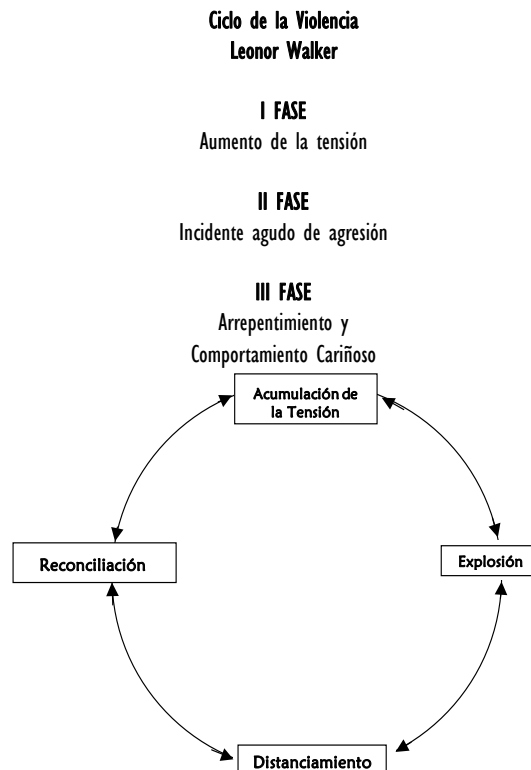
Ciclo de la Violencia
Leonor Walker

I FASE
Aumento de la tensión

II FASE
Incidente agudo de agresión

III FASE
Arrepentimiento y
Comportamiento Cariñoso

Acumulación de la Tensión

Reconciliación

Explosión

Distanciamiento